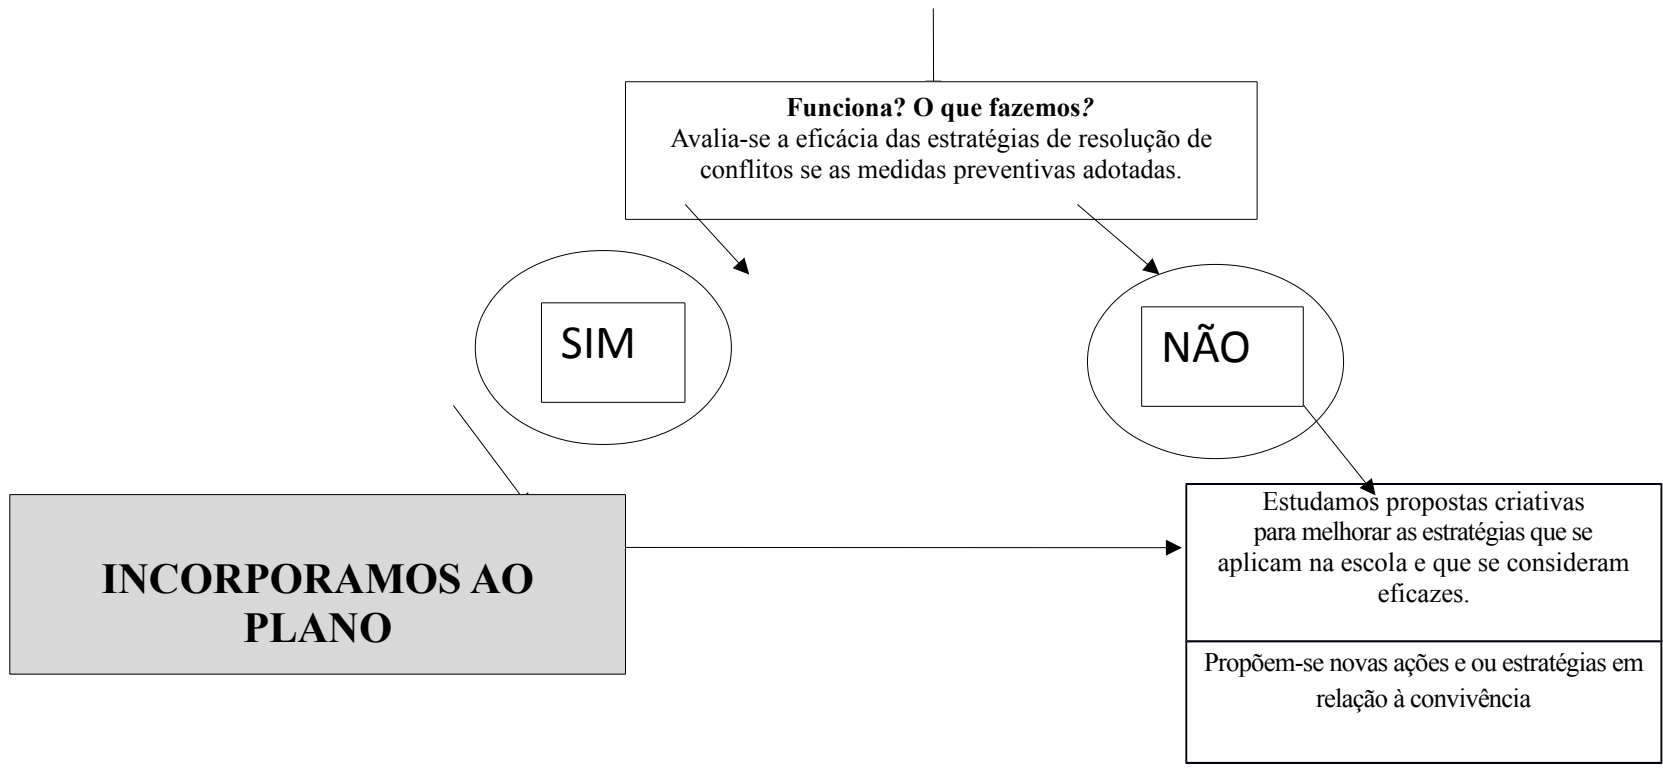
**Funciona? O que fazemos?**
Avalia-se a eficácia das estratégias de resolução de conflitos se as medidas preventivas adotadas.

SIM

NÃO

INCORPORAMOS AO PLANO

Estudamos propostas criativas para melhorar as estratégias que se aplicam na escola e que se consideram eficazes.

Propõem-se novas ações e ou estratégias em relação à convivência